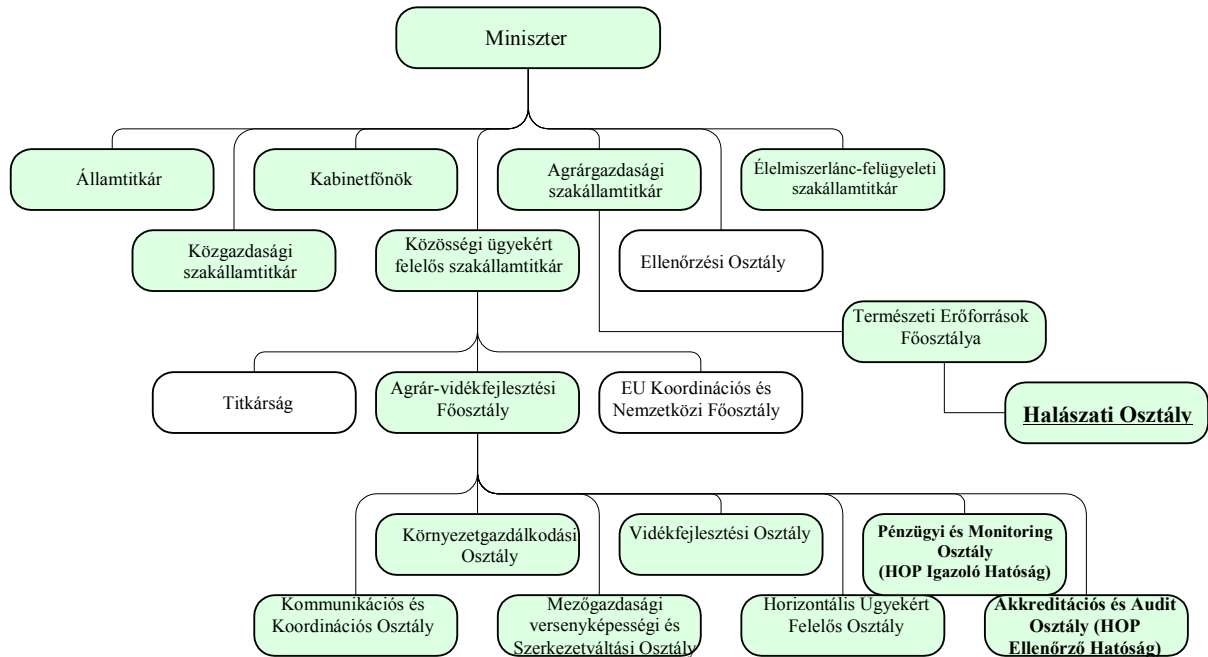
Miniszter

Államtitkár

Kabinetfőnök

Agrárgazdasági szakállamtitkár

Élelmiszerlánc-felügyeleti szakállamtitkár

Közgazdasági szakállamtitkár

Közösségi ügyekért felelős szakállamtitkár

Ellenőrzési Osztály

Természeti Erőforrások Főosztálya

Halászati Osztály

Titkárság

Agrár-vidékfejlesztési Főosztály

EU Koordinációs és Nemzetközi Főosztály

Környezetgazdálkodási Osztály

Vidékfejlesztési Osztály

Pénzügyi és Monitoring Osztály (HOP Igazoló Hatóság)

Kommunikációs és Koordinációs Osztály

Mezőgazdasági versenyképességi és Szerkezetváltási Osztály

Horizontális Ügyekért Felelős Osztály

Akkreditációs és Audit Osztály (HOP Ellenőrző Hatóság)